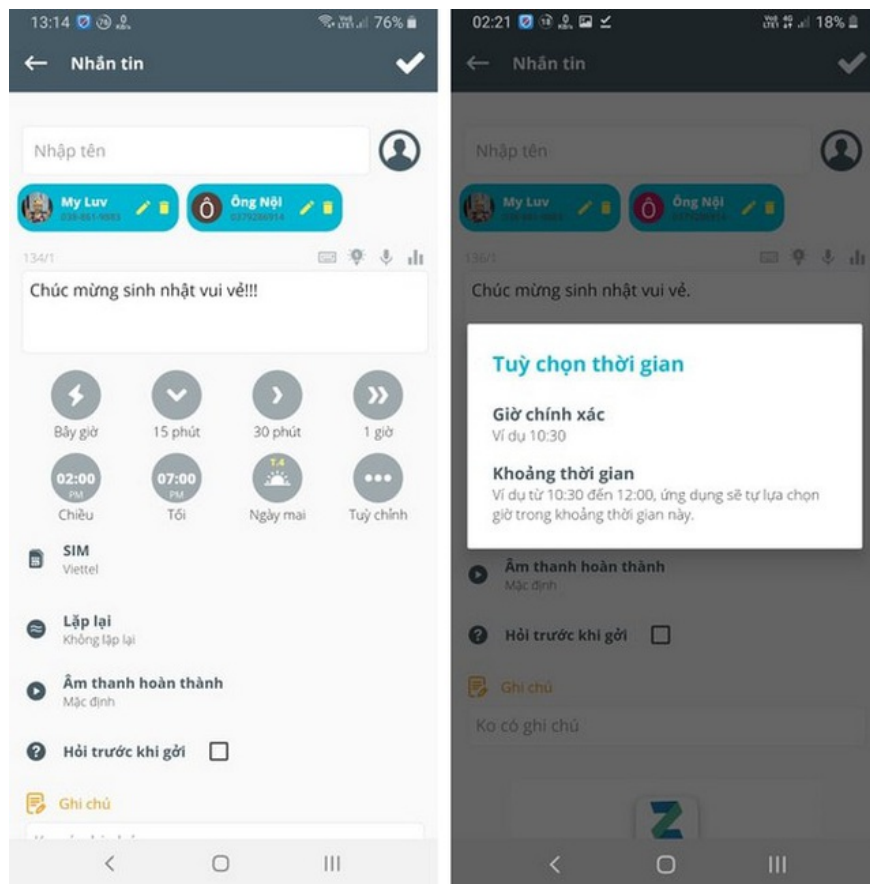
13:14 76%

Nhắn tin

Nhập tên

My Luv
039-861-9883

Ô
Ông Nội
0379286914

134/1

Chúc mừng sinh nhật vui vẻ!!!

Bây giờ
15 phút
30 phút
1 giờ

02:00 PM
Chiều

07:00 PM
Tối

T.4
Ngày mai

Tuỳ chỉnh

SIM
Viettel

Lặp lại
Không lặp lại

Âm thanh hoàn thành
Mặc định

Hỏi trước khi gởi

Ghi chú

02:21 18%

Nhắn tin

Nhập tên

My Luv
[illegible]

Ô
Ông Nội
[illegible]

136/1

Chúc mừng sinh nhật vui vẻ.

Tuỳ chọn thời gian

Giờ chính xác
Ví dụ 10:30

Khoảng thời gian
Ví dụ từ 10:30 đến 12:00, ứng dụng sẽ tự lựa chọn giờ trong khoảng thời gian này.

Âm thanh hoàn thành
Mặc định

Hỏi trước khi gởi

Ghi chú

Ko có ghi chú